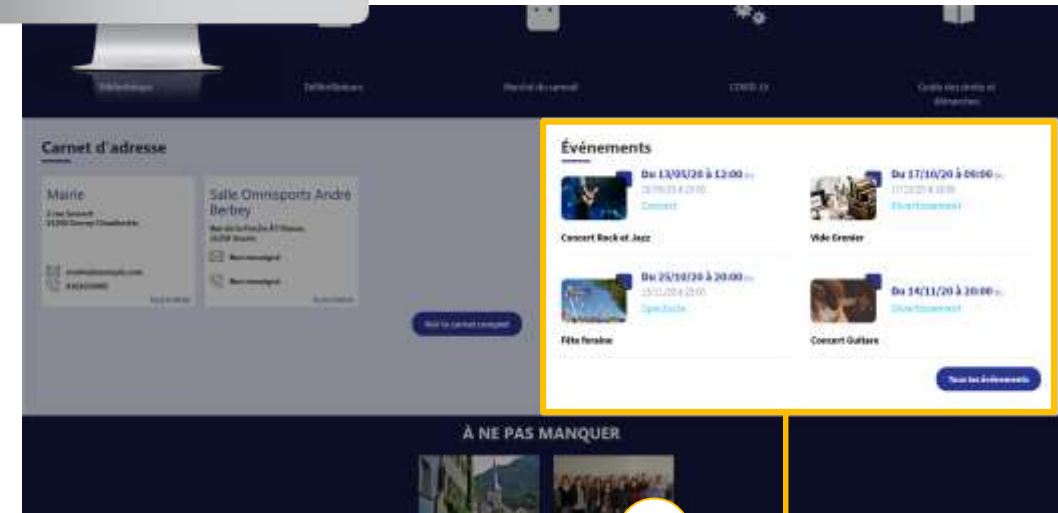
Bibliothèque

Téléfonctionnaires

Marché du samedi

COVID-19

Guide des droits et démarches

Carnet d'adresse

Mairie

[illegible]

Salle Omnisports André Berbey

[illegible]

Voir le carnet complet

Événements

Du 13/05/20 à 12:00

Concert

Concert Rock et Jazz

Du 17/10/20 à 09:00

Divertissement

Vide Grenier

Du 25/10/20 à 20:00

Spectacle

Fête foraine

Du 14/11/20 à 20:00

Divertissement

Concert Guitare

Tous les événements

À NE PAS MANQUER